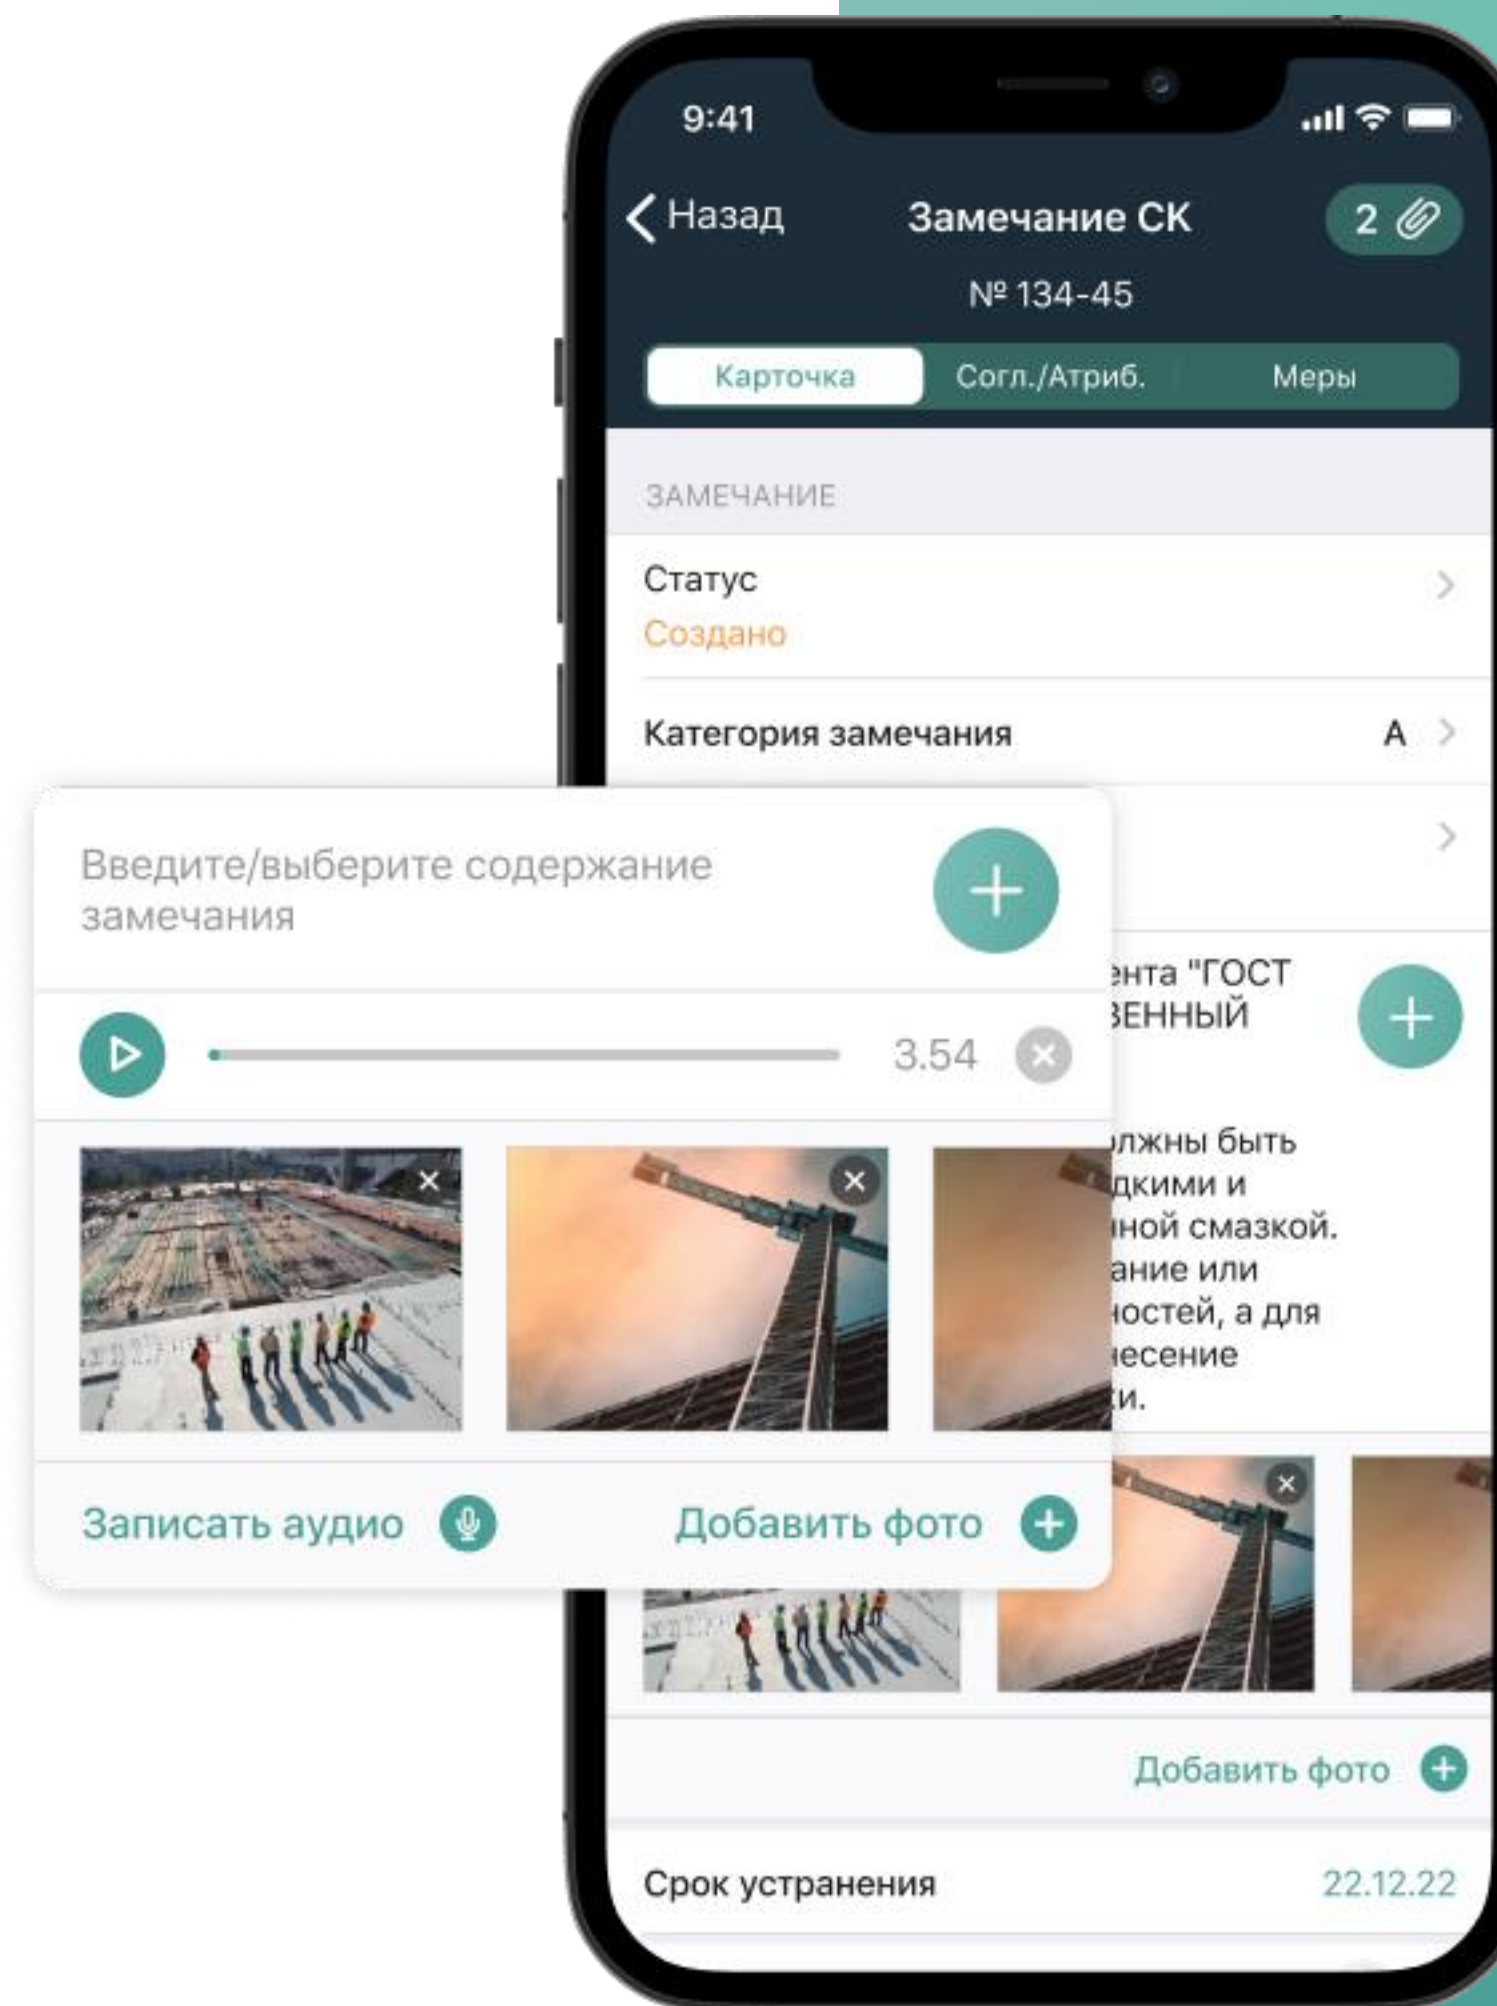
9:41

Назад

Замечание СК

№ 134-45

2

Карточка

Согл./Атриб.

Меры

ЗАМЕЧАНИЕ

Статус
Создано

Категория замечания

A

Введите/выберите содержание замечания

3.54

Записать аудио

Добавить фото

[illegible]нта "ГОСТ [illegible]ЕННЫЙ

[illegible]лжны быть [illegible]дкими и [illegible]ной смазкой. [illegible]ание или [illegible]остей, а для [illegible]есение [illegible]и.

Добавить фото

Срок устранения

22.12.22